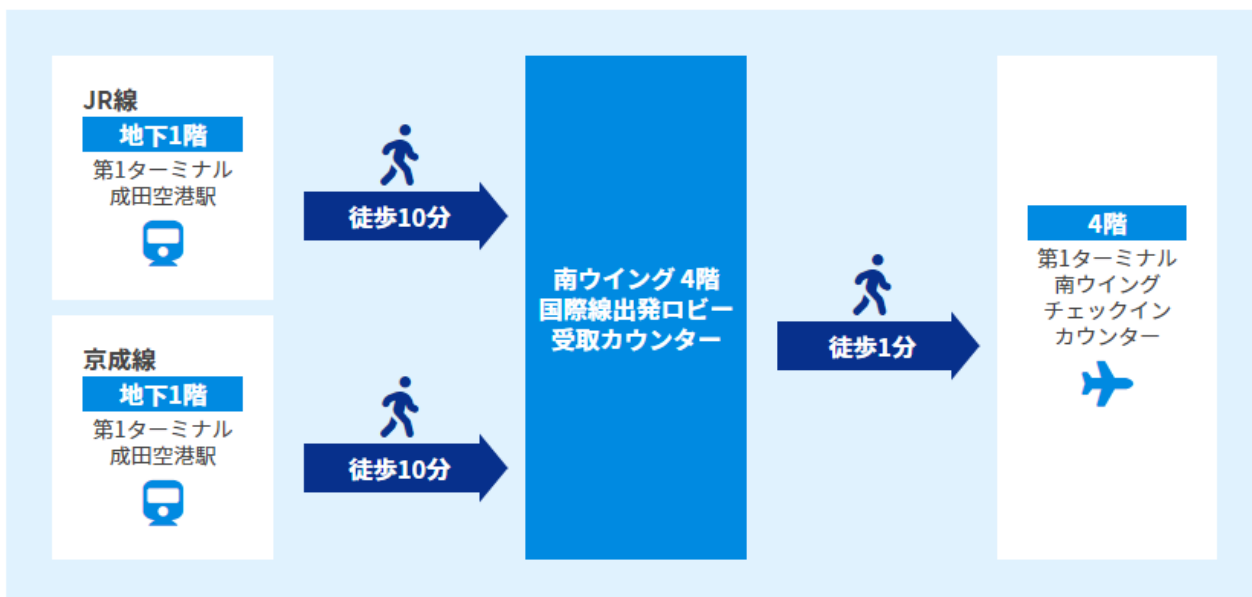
JR線
地下1階
第1ターミナル
成田空港駅

京成線
地下1階
第1ターミナル
成田空港駅

徒歩10分

徒歩10分

南ウイング 4階
国際線出発ロビー
受取カウンター

徒歩1分

4階
第1ターミナル
南ウイング
チェックイン
カウンター